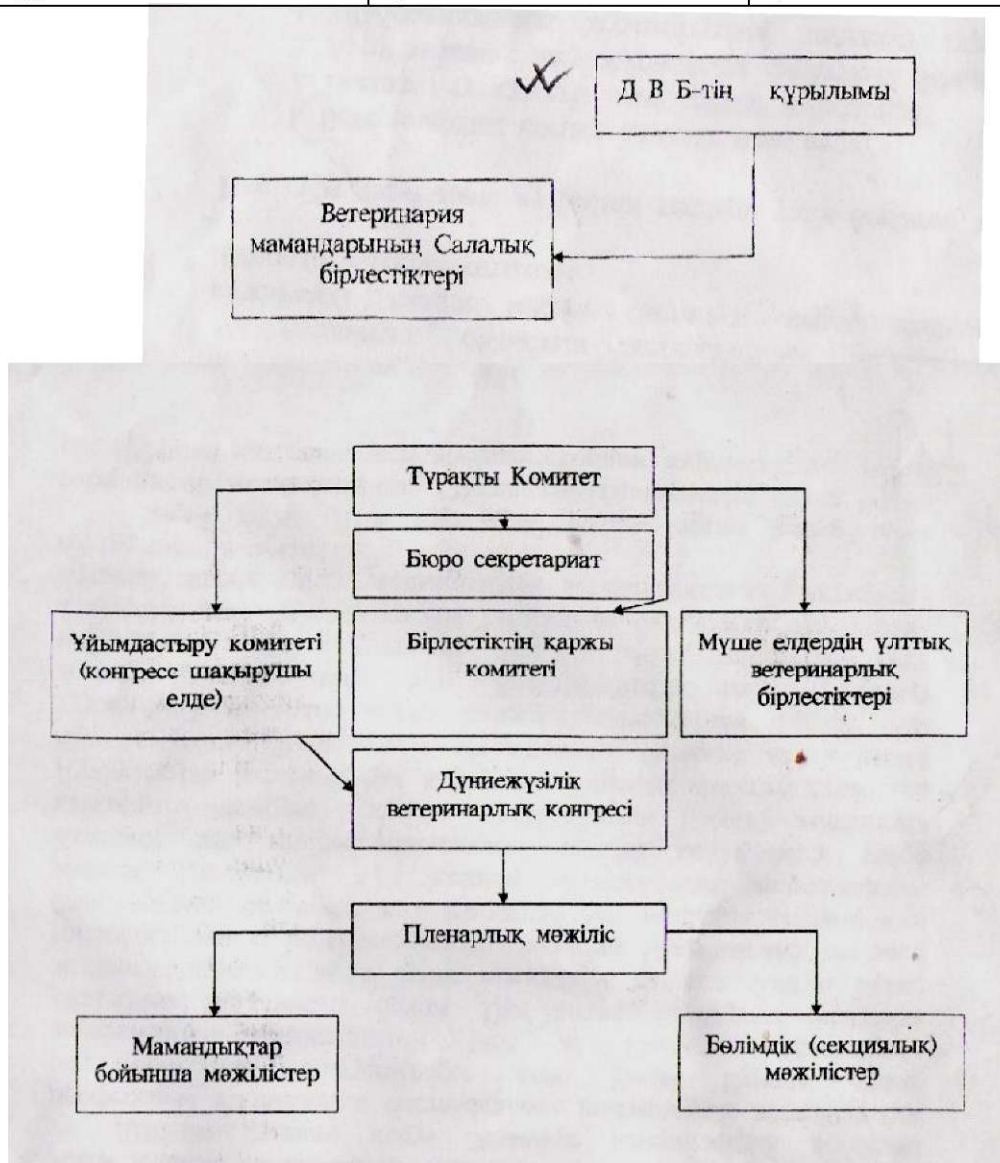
Д В Б-тің құрылымы

Ветеринария мамандарының Салалық бірлестіктері

Тұрақты Комитет

Бюро секретариат

Ұйымдастыру комитеті (конгресс шақырушы елде)

Бірлестіктің қаржы комитеті

Мүше елдердің ұлттық ветеринарлық бірлестіктері

Дүниежүзілік ветеринарлық конгресі

Пленарлық мәжіліс

Мамандықтар бойынша мәжілістер

Бөлімдік (секциялық) мәжілістер